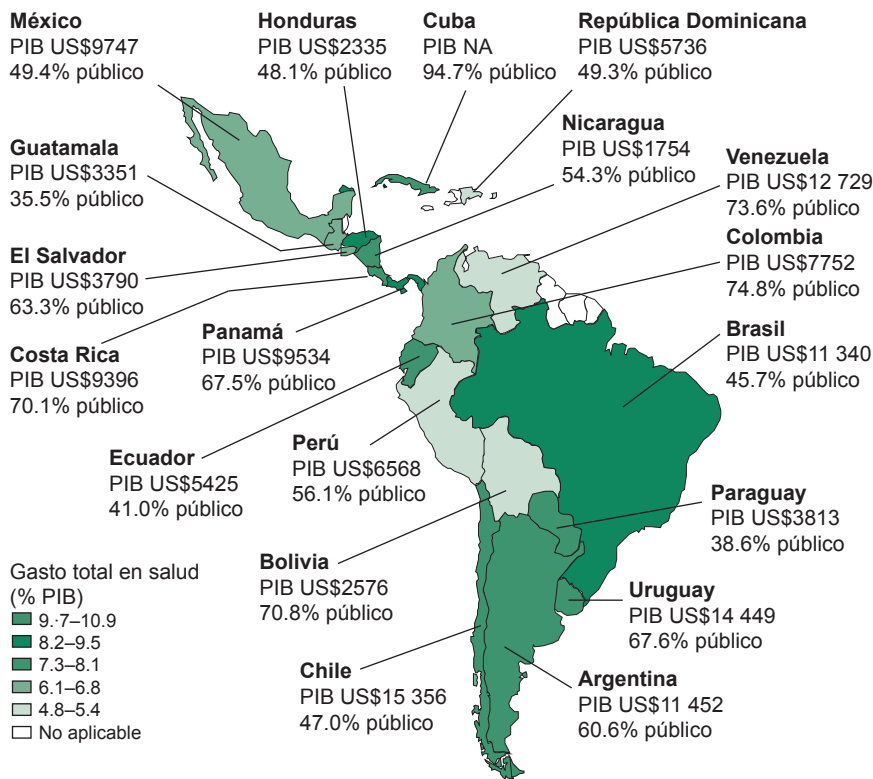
México
PIB US$9747
49.4% público

Honduras
PIB US$2335
48.1% público

Cuba
PIB NA
94.7% público

República Dominicana
PIB US$5736
49.3% público

Nicaragua
PIB US$1754
54.3% público

Guatamala
PIB US$3351
35.5% público

Venezuela
PIB US$12 729
73.6% público

El Salvador
PIB US$3790
63.3% público

Colombia
PIB US$7752
74.8% público

Panamá
PIB US$9534
67.5% público

Costa Rica
PIB US$9396
70.1% público

Brasil
PIB US$11 340
45.7% público

Ecuador
PIB US$5425
41.0% público

Perú
PIB US$6568
56.1% público

Paraguay
PIB US$3813
38.6% público

Bolivia
PIB US$2576
70.8% público

Gasto total en salud (% PIB)
9.·7–10.9
8.2–9.5
7.3–8.1
6.1–6.8
4.8–5.4
No aplicable

Uruguay
PIB US$14 449
67.6% público

Chile
PIB US$15 356
47.0% público

Argentina
PIB US$11 452
60.6% público